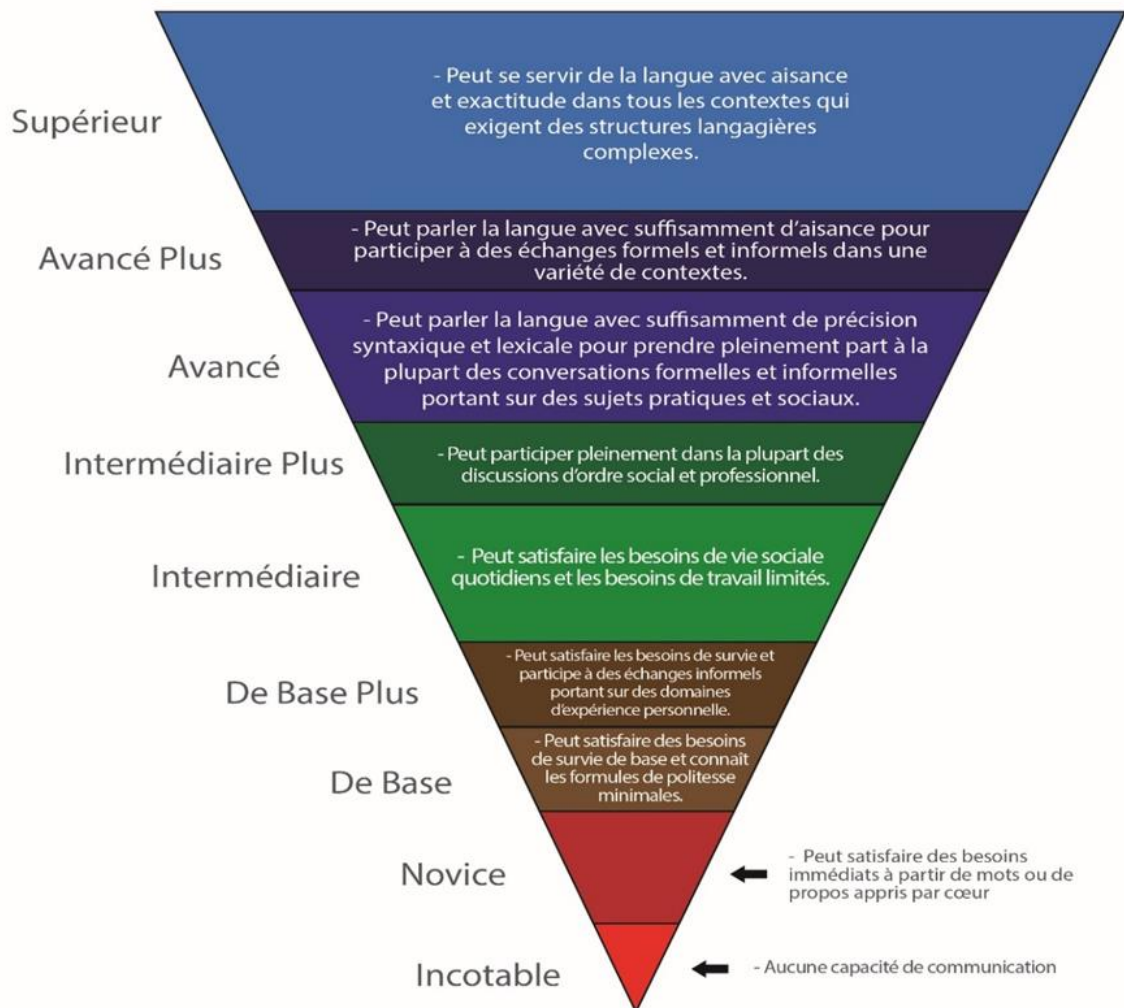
Supérieur

- Peut se servir de la langue avec aisance et exactitude dans tous les contextes qui exigent des structures langagières complexes.

Avancé Plus

- Peut parler la langue avec suffisamment d'aisance pour participer à des échanges formels et informels dans une variété de contextes.

Avancé

- Peut parler la langue avec suffisamment de précision syntaxique et lexicale pour prendre pleinement part à la plupart des conversations formelles et informelles portant sur des sujets pratiques et sociaux.

Intermédiaire Plus

- Peut participer pleinement dans la plupart des discussions d'ordre social et professionnel.

Intermédiaire

- Peut satisfaire les besoins de vie sociale quotidiens et les besoins de travail limités.

De Base Plus

- Peut satisfaire les besoins de survie et participe à des échanges informels portant sur des domaines d'expérience personnelle.

De Base

- Peut satisfaire des besoins de survie de base et connaît les formules de politesse minimales.

Novice

- Peut satisfaire des besoins immédiats à partir de mots ou de propos appris par cœur

Incotable

- Aucune capacité de communication